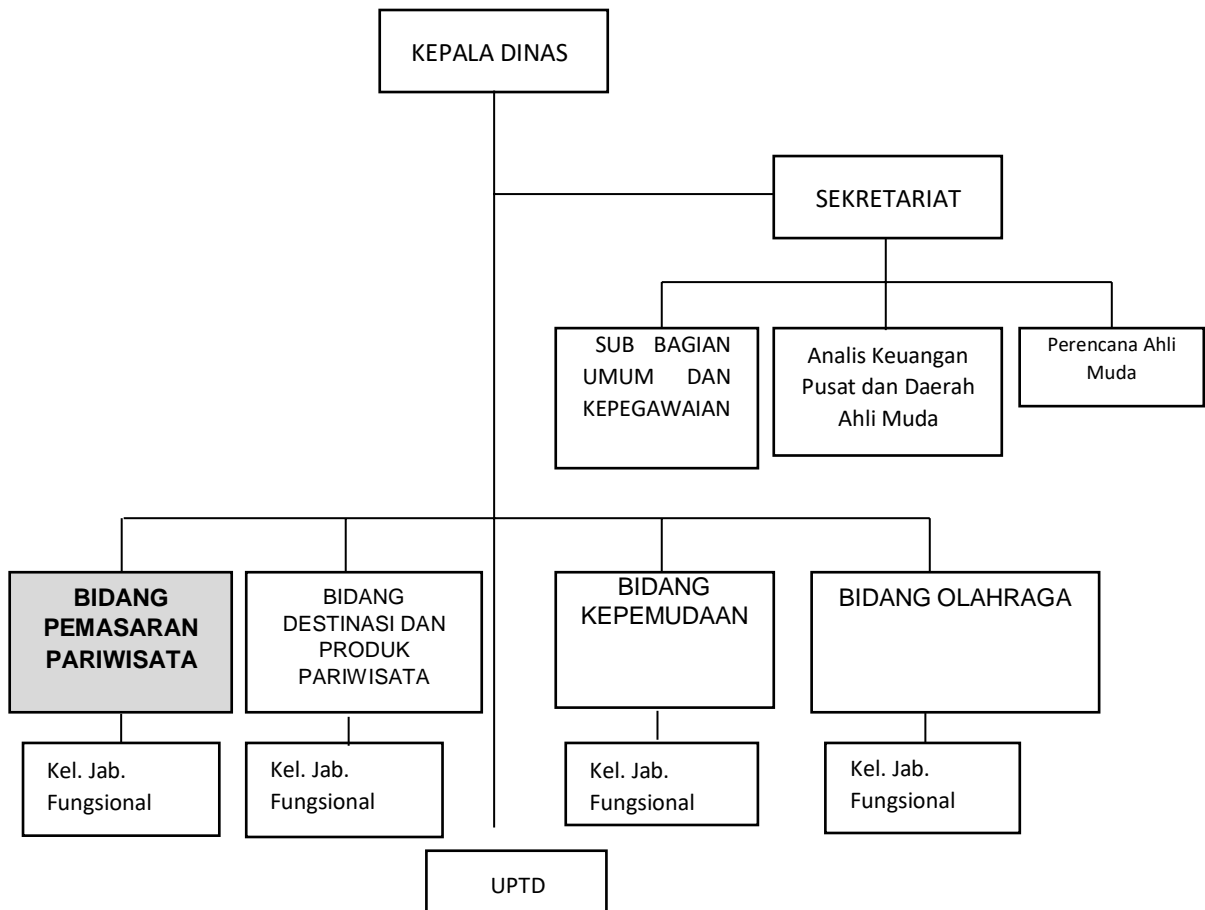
KEPALA DINAS

SEKRETARIAT

SUB BAGIAN UMUM DAN KEPEGAWAIAN

Analis Keuangan Pusat dan Daerah Ahli Muda

Perencana Ahli Muda

BIDANG PEMASARAN PARIWISATA

BIDANG DESTINASI DAN PRODUK PARIWISATA

BIDANG KEPEMUDAAN

BIDANG OLAHRAGA

Kel. Jab. Fungsional

Kel. Jab. Fungsional

Kel. Jab. Fungsional

Kel. Jab. Fungsional

UPTD